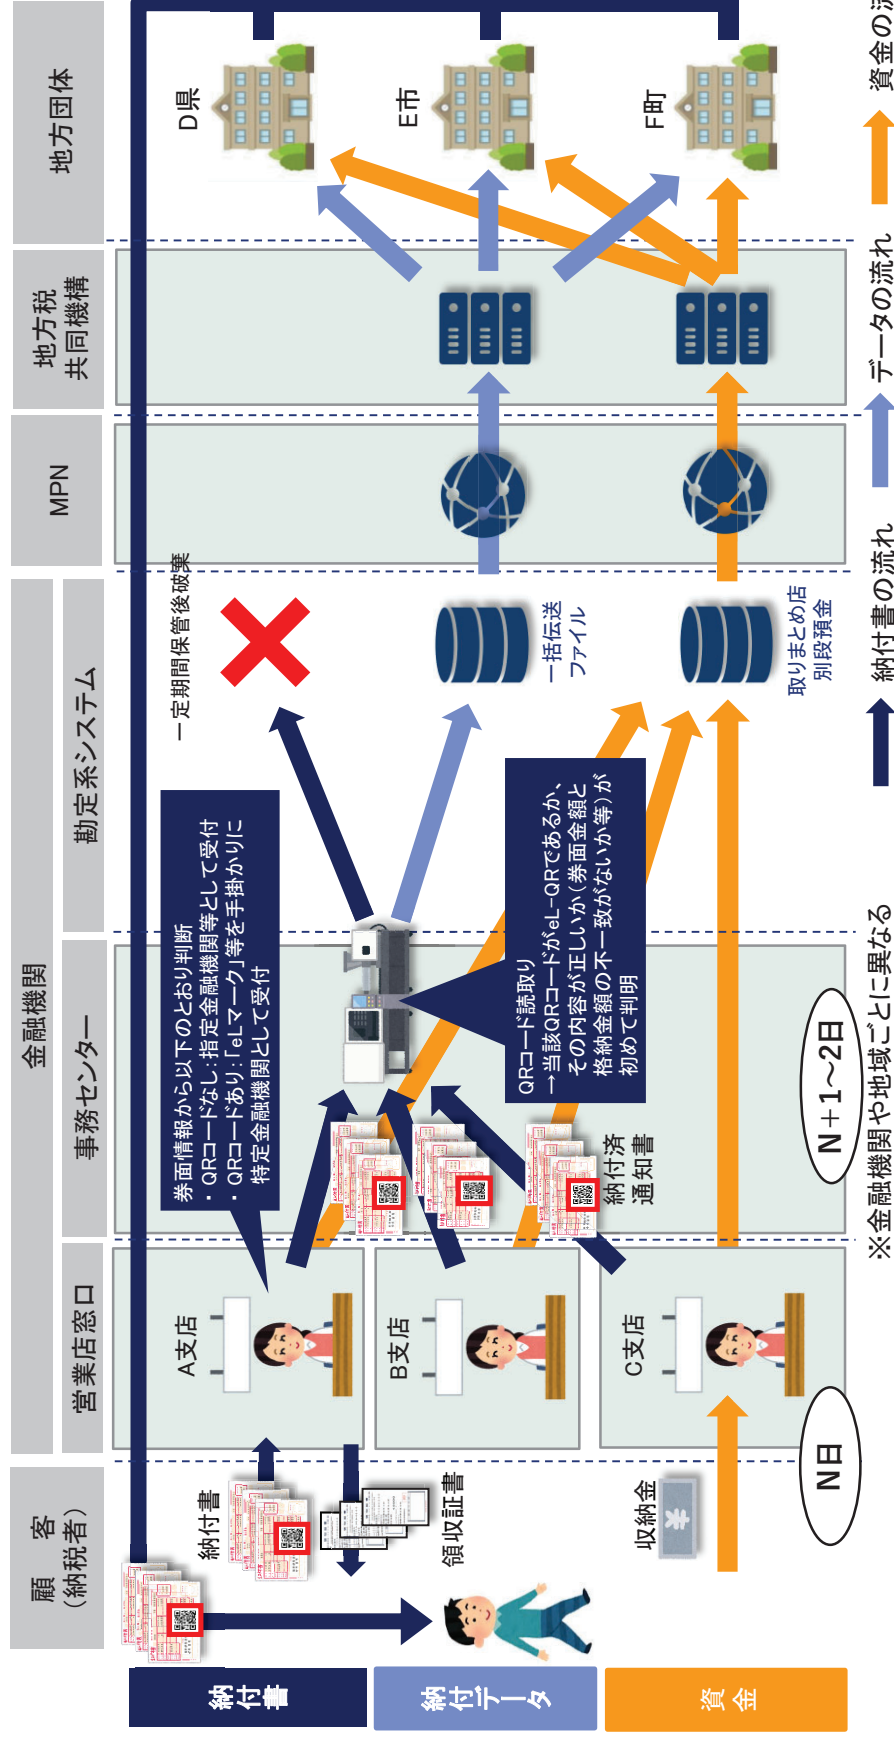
顧客（納税者）

金融機関

営業店窓口

事務センター

勘定系システム

MPN

地方税共同機構

地方団体

D県

E市

F町

A支店

B支店

C支店

納付書

領収証書

収納金

N日

N＋1～2日

券面情報から以下のとおり判断
・QRコードなし：指定金融機関等として受付
・QRコードあり：「eLマーク」等を手掛かりに特定金融機関として受付

納付済通知書

QRコード読取り
→当該QRコードがeL-QRであるか、その内容が正しいか（券面金額と格納金額の不一致がないか等）が初めて判明

一定期間保管後破棄

一括伝送ファイル

取りまとめ店別段預金

納付書の流れ

データの流れ

資金の流れ

※金融機関や地域ごとに異なる

納付書

納付データ

資金